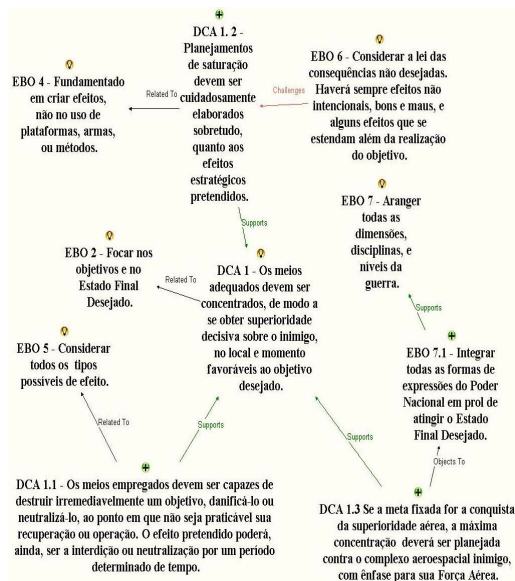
DCA 1. 2 - Planejamentos de saturação devem ser cuidadosamente elaborados sobretudo, quanto aos efeitos estratégicos pretendidos.

EBO 4 - Fundamentado em criar efeitos, não no uso de plataformas, armas, ou métodos.

Related To

Challenges

EBO 6 - Considerar a lei das consequências não desejadas. Haverá sempre efeitos não intencionais, bons e maus, e alguns efeitos que se estendam além da realização do objetivo.

Supports

EBO 7 - Aranger todas as dimensões, disciplinas, e níveis da guerra.

EBO 2 - Focar nos objetivos e no Estado Final Desejado.

Related To

DCA 1 - Os meios adequados devem ser concentrados, de modo a se obter superioridade decisiva sobre o inimigo, no local e momento favoráveis ao objetivo desejado.

Supports

EBO 5 - Considerar todos os tipos possíveis de efeito.

EBO 7.1 - Integrar todas as formas de expressões do Poder Nacional em prol de atingir o Estado Final Desejado.

Related To

Supports

Supports

Objects To

DCA 1.1 - Os meios empregados devem ser capazes de destruir irremediavelmente um objetivo, danificá-lo ou neutralizá-lo, ao ponto em que não seja praticável sua recuperação ou operação. O efeito pretendido poderá, ainda, ser a interdição ou neutralização por um período determinado de tempo.

DCA 1.3 Se a meta fixada for a conquista da superioridade aérea, a máxima concentração deverá ser planejada contra o complexo aeroespacial inimigo, com ênfase para sua Força Aérea.